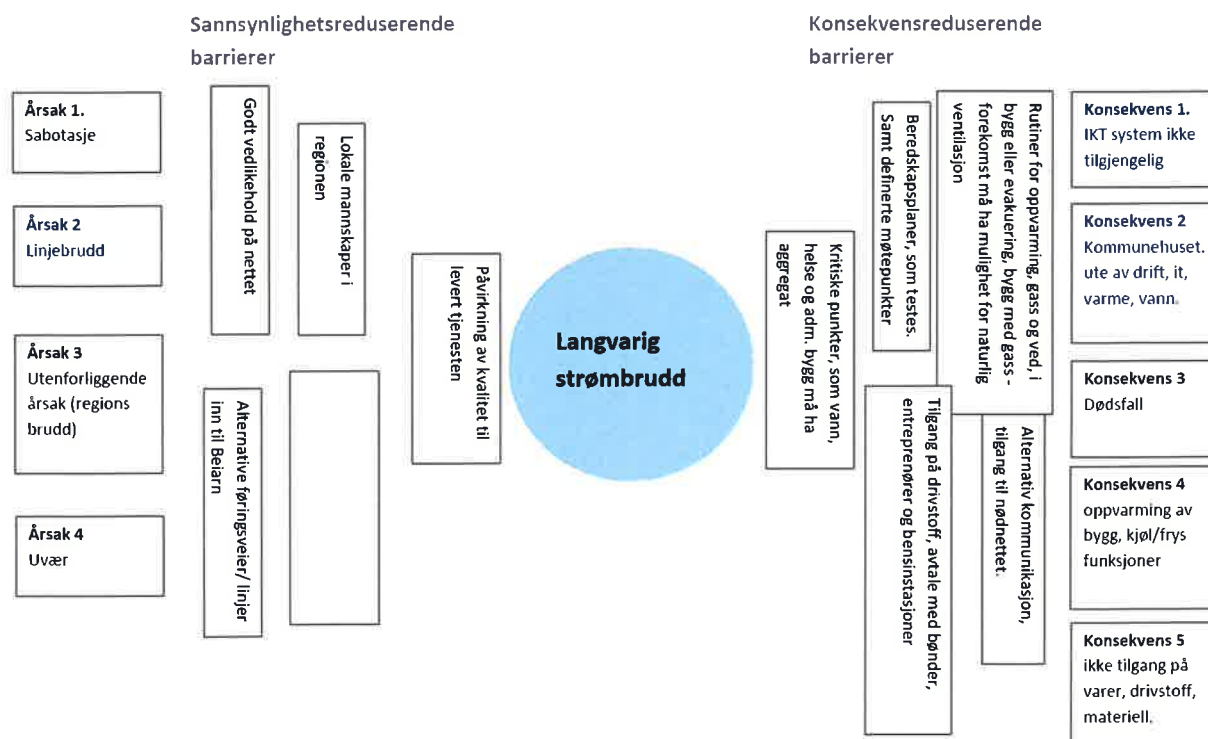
Sannsynlighetsreduserende barrierer

Konsekvensreduserende barrierer

Årsak 1.
Sabotasje

Årsak 2
Linjebrudd

Årsak 3
Utenforliggende årsak (regions brudd)

Årsak 4
Uvær

Godt vedlikehold på nettet

Lokale mannskaper i regionen

Alternative føringsveier/ linjer inn til Beiarn

Påvirkning av kvalitet til levert tjenesten

Langvarig strømbrudd

Kritiske punkter, som vann, helse og adm. bygg må ha aggregat

Beredskapsplaner, som testes. Samt definerte møtepunkter

Rutiner for oppvarming, gass og ved, i bygg eller evakuering, bygg med gass - forekomst må ha mulighet for naturlig ventilasjon

Tilgang på drivstoff, avtale med bønder, entreprenører og bensinstasjoner

Alternativ kommunikasjon, tilgang til nødnettet.

Konsekvens 1.
IKT system ikke tilgjengelig

Konsekvens 2
Kommunehuset. ute av drift, it, varme, vann.

Konsekvens 3
Dødsfall

Konsekvens 4
oppvarming av bygg, kjøl/frys funksjoner

Konsekvens 5
ikke tilgang på varer, drivstoff, materiell.